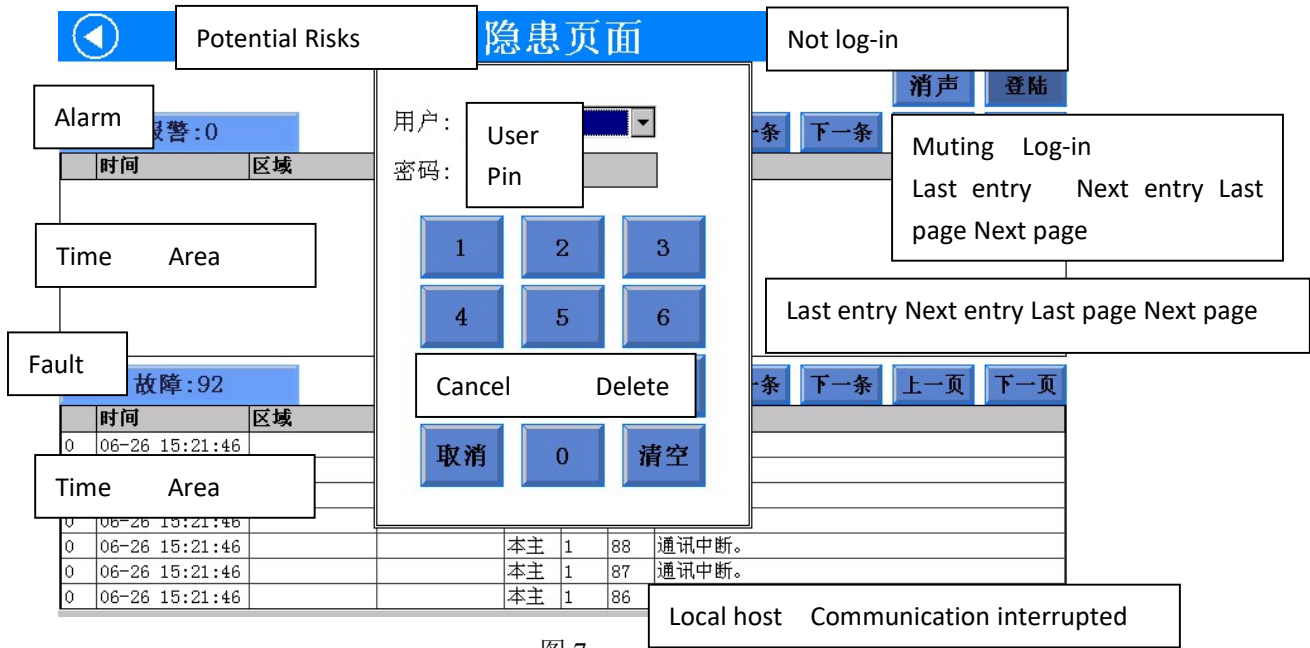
Potential Risks

隐患页面

Not log-in

消声 登陆

Alarm

报警:0

时间 区域

Time Area

用户:

User

密码:

Pin

1 2 3

4 5 6

条 下一条

Muting Log-in

Last entry Next entry Last page Next page

Last entry Next entry Last page Next page

Fault

故障:92

Cancel Delete

条 下一条 上一页 下一页

| | 时间 | 区域 | | | | | |
|---|---|---|---|---|---|---|---|
| 0 | 06-26 15:21:46 | | | | | | |
| 0 | 06-26 15:21:46 | | | | | | |
| 0 | 06-26 15:21:46 | | | 本主 | 1 | 88 | 通讯中断。 |
| 0 | 06-26 15:21:46 | | | 本主 | 1 | 87 | 通讯中断。 |
| 0 | 06-26 15:21:46 | | | 本主 | 1 | 86 | |

Time Area

取消 0 清空

Local host Communication interrupted

图 7